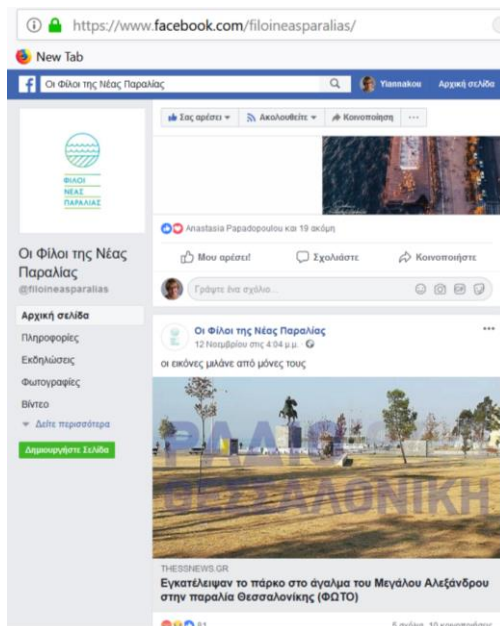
https://www.facebook.com/filoineasparalias/

New Tab

Οι Φίλοι της Νέας Παραλίας

Yiannakou Αρχική σελίδα

Σας αρέσει Ακολουθείτε Κοινοποίηση ···

ΦΙΛΟΙ ΝΕΑΣ ΠΑΡΑΛΙΑΣ

Anastasia Papadopoulou και 19 ακόμη

Μου αρέσει! Σχολιάστε Κοινοποιήστε

Γράψτε ένα σχόλιο...

Οι Φίλοι της Νέας Παραλίας
@filoineasparalias

Αρχική σελίδα
Πληροφορίες
Εκδηλώσεις
Φωτογραφίες
Βίντεο
Δείτε περισσότερα

Δημιουργήστε Σελίδα

Οι Φίλοι της Νέας Παραλίας
12 Νοεμβρίου στις 4:04 μ.μ.

οι εικόνες μιλάνε από μόνες τους

ΡΑΔΙΟ ΘΕΣΣΑΛΟΝΙΚΗ

THESSNEWS.GR
Εγκατέλειψαν το πάρκο στο άγαλμα του Μεγάλου Αλεξάνδρου στην παραλία Θεσσαλονίκης (ΦΩΤΟ)

81 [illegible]